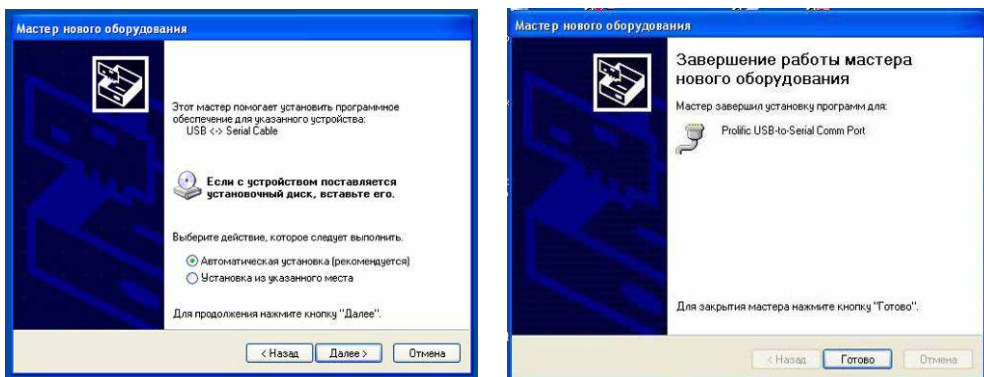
Мастер нового оборудования

Этот мастер помогает установить программное обеспечение для указанного устройства:
USB <-> Serial Cable

Если с устройством поставляется установочный диск, вставьте его.

Выберите действие, которое следует выполнить.

Автоматическая установка (рекомендуется)
Установка из указанного места

Для продолжения нажмите кнопку "Далее".

< Назад | Далее > | Отмена

Мастер нового оборудования

Завершение работы мастера нового оборудования

Мастер завершил установку программ для:

Prolific USB-to-Serial Comm Port

Для закрытия мастера нажмите кнопку "Готово".

< Назад | Готово | Отмена